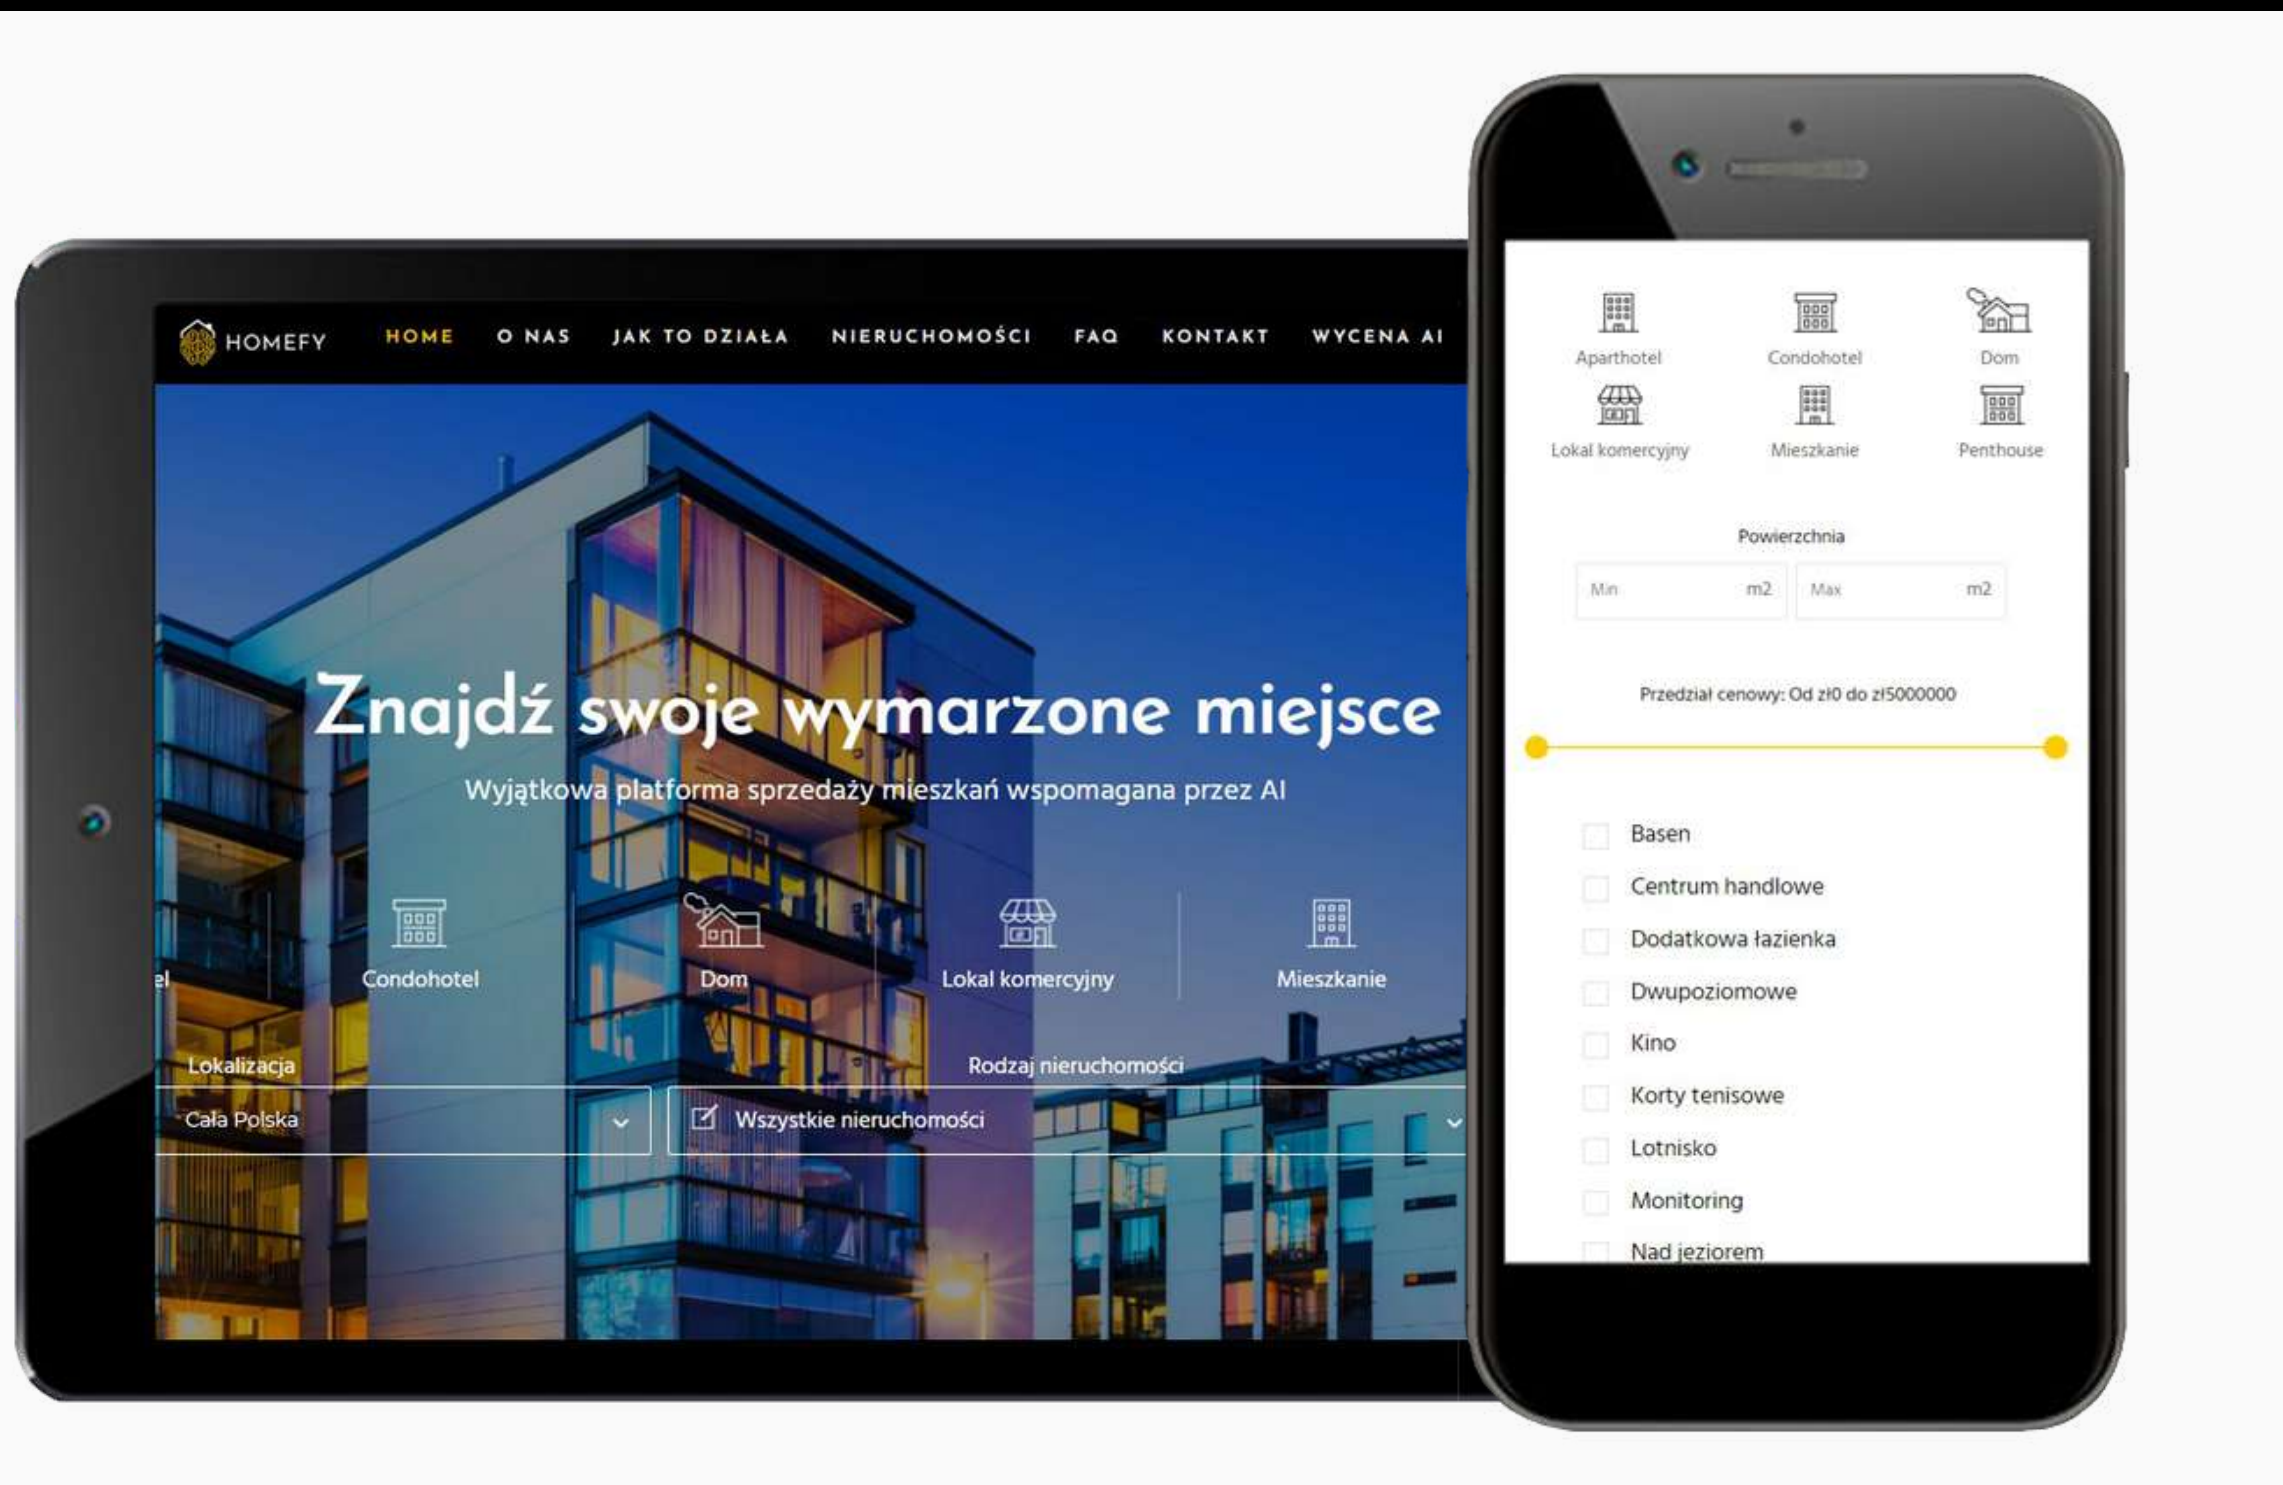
HOMEFY

HOME O NAS JAK TO DZIAŁA NIERUCHOMOŚCI FAQ KONTAKT WYCENA AI

Znajdź swoje wymarzone miejsce

Wyjątkowa platforma sprzedaży mieszkań wspomagana przez AI

el Condohotel Dom Lokal komercyjny Mieszkanie

Lokalizacja

Cała Polska

Rodzaj nieruchomości

Wszystkie nieruchomości

Aparthotel Condohotel Dom
Lokal komercyjny Mieszkanie Penthouse

Powierzchnia

Min m2 Max m2

Przedział cenowy: Od zł0 do zł5000000

Basen
Centrum handlowe
Dodatkowa łazienka
Dwupoziomowe
Kino
Korty tenisowe
Lotnisko
Monitoring
Nad jeziorem